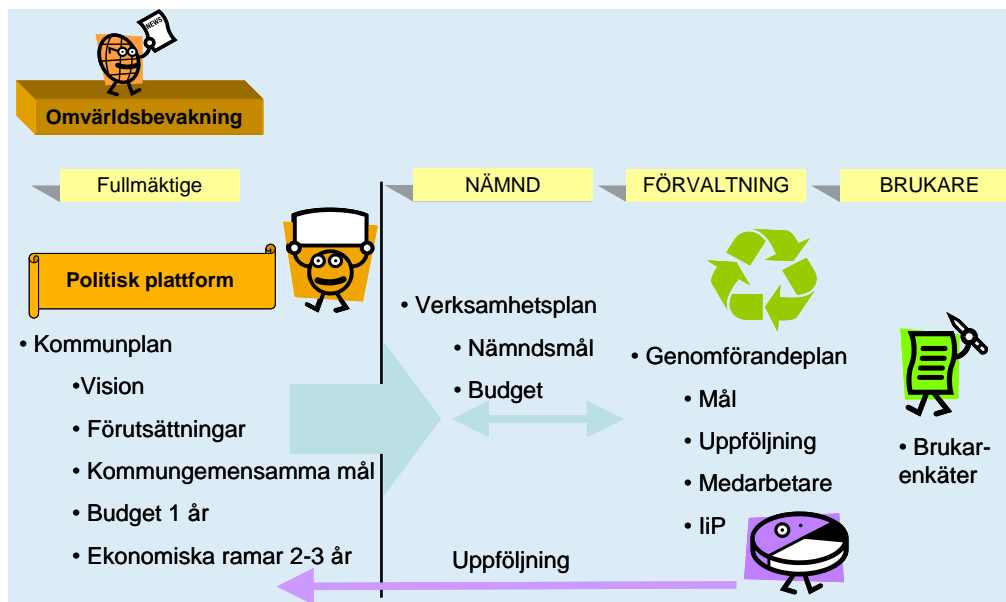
NEWS

Omvärldsbevakning

Fullmäktige

NÄMND

FÖRVALTNING

BRUKARE

Politisk plattform

• Kommunplan

•Vision

• Förutsättningar

• Kommungemensamma mål

• Budget 1 år

• Ekonomiska ramar 2-3 år

• Verksamhetsplan

• Nämndsmål

• Budget

• Genomförandeplan

• Mål

• Uppföljning

• Medarbetare

• IiP

• Brukarenkäter

Uppföljning